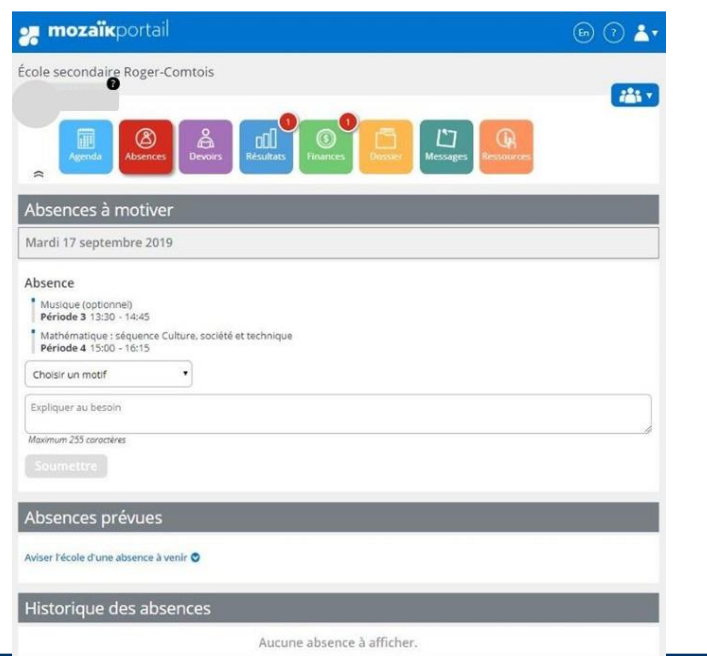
mozaïkportail

En ?

École secondaire Roger-Comtois

Agenda Absences Devoirs 1 Résultats 1 Finances Dossier Messages Ressources

Absences à motiver

Mardi 17 septembre 2019

Absence

Musique (optionnel)
**Période 3** 13:30 - 14:45

Mathématique : séquence Culture, société et technique
**Période 4** 15:00 - 16:15

Choisir un motif

Expliquer au besoin

Maximum 255 caractères

Soumettre

Absences prévues

Aviser l'école d'une absence à venir

Historique des absences

Aucune absence à afficher.